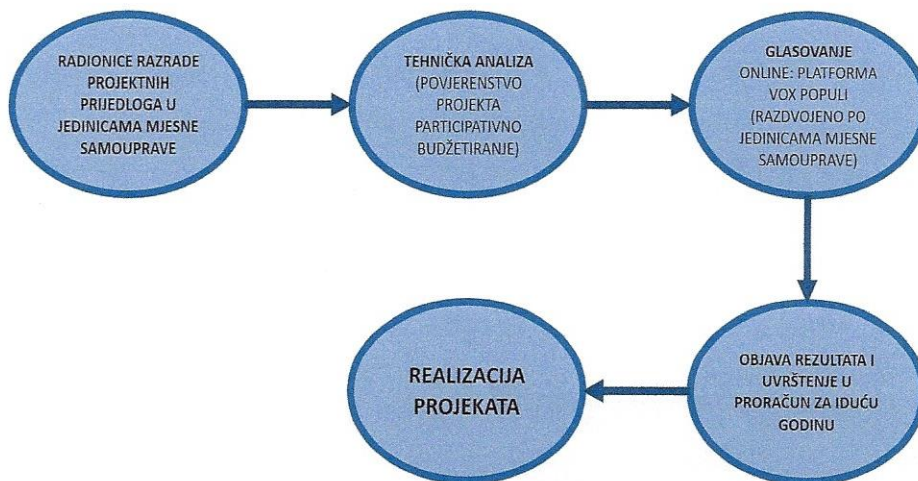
RADIONICE RAZRADE PROJEKTNIH PRIJEDLOGA U JEDINICAMA MJESNE SAMOUPRAVE

TEHNIČKA ANALIZA (POVJERENSTVO PROJEKTA PARTICIPATIVNO BUDŽETIRANJE)

GLASOVANJE ONLINE: PLATFORMA VOX POPULI (RAZDVOJENO PO JEDINICAMA MJESNE SAMOUPRAVE)

OBJAVA REZULTATA I UVRŠTENJE U PRORAČUN ZA IDUĆU GODINU

REALIZACIJA PROJEKATA